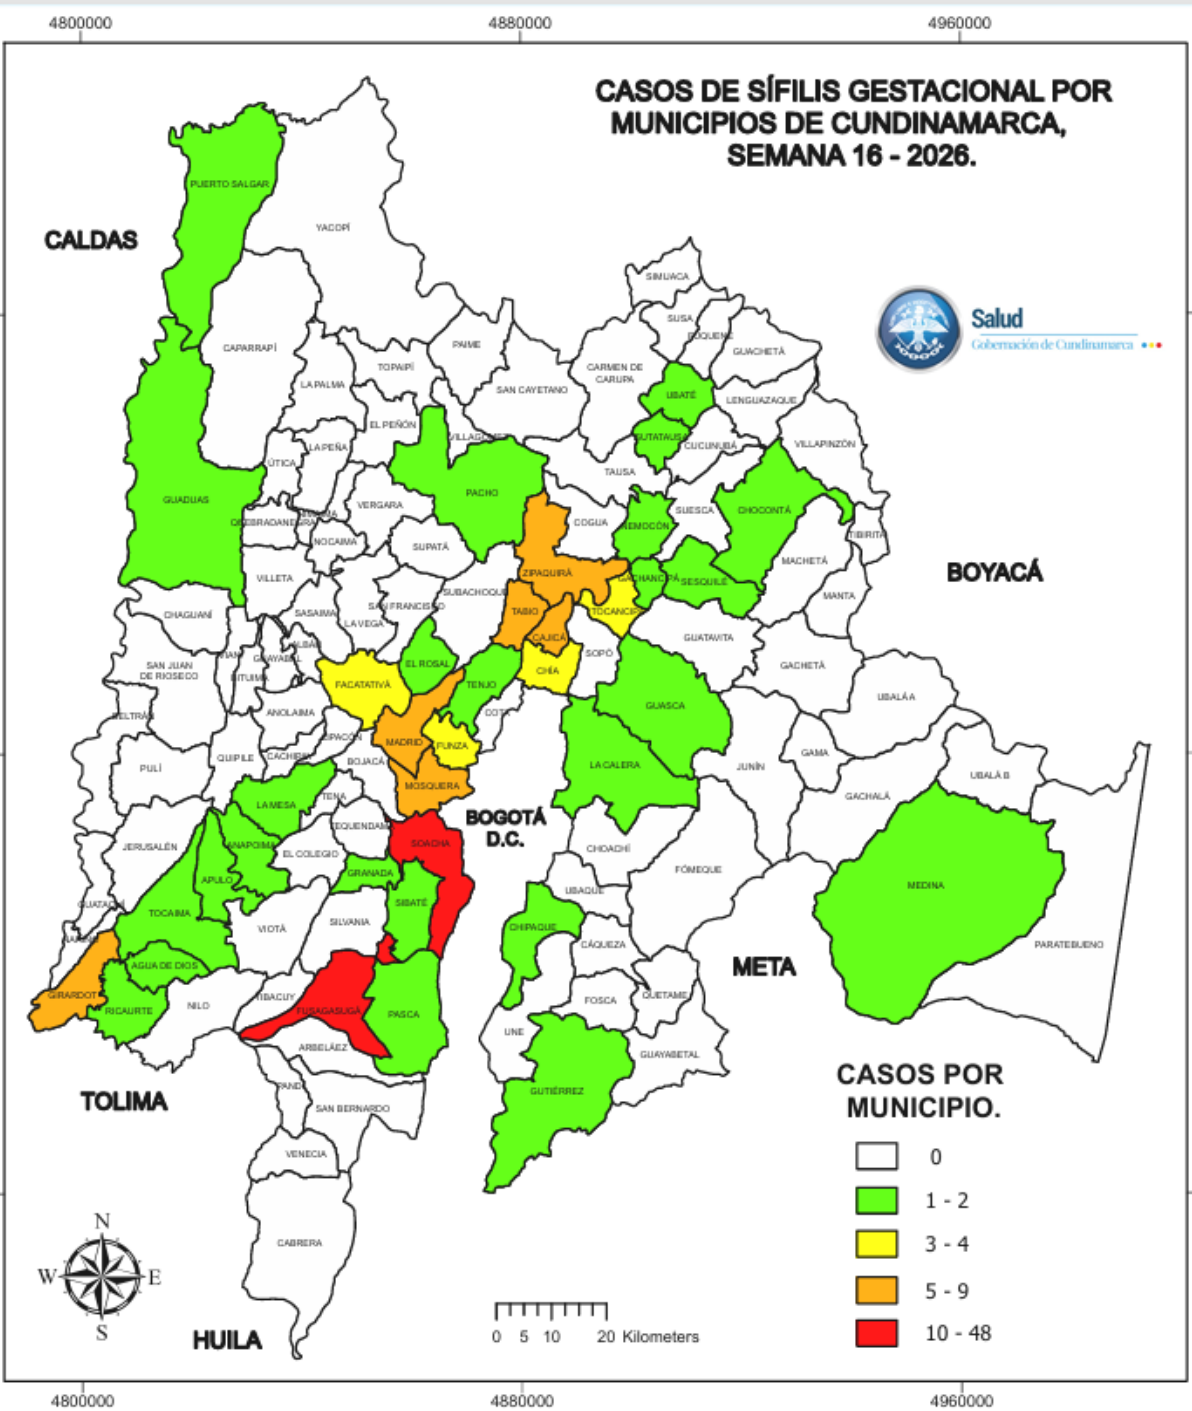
4800000 4880000 4960000

CASOS DE SÍFILIS GESTACIONAL POR MUNICIPIOS DE CUNDINAMARCA, SEMANA 16 - 2026.

Salud
Gobernación de Cundinamarca

CALDAS

BOYACÁ

META

TOLIMA

HUILA

BOGOTÁ D.C.

PUERTO SALGAR
YACOPÍ
CAPARRAPÍ
GUADUAS
LA PALMA
TOPAIPÍ
PAIME
SAN CAYETANO
CARMEN DE CARUPA
SIMIJACA
SUSA
FÚQUENE
GUACHETÁ
UBATÉ
LENGUAZAQUE
SUTATAUSA
CUCUNUBÁ
VILLAPINZÓN
TAUSA
EL PEÑÓN
LA PEÑA
ÚTICA
VILLAGÓMEZ
PACHO
VERGARA
QUEBRADANEGRA
NIMAIMA
NOCAIMA
SUPATÁ
COGUA
NEMOCÓN
SUESCA
CHOCONTÁ
TIBIRITA
MACHETÁ
VILLETA
ZIPAQUIRÁ
GACHANCIPÁ
SESQUILÉ
MANTA
CHAGUANÍ
SASAIMA
SAN FRANCISCO
SUBACHOQUE
TABIO
CAJICÁ
TOCANCIPÁ
GUATAVITA
SAN JUAN DE RIOSECO
ALBÁN
VIANÍ
GUAYABAL
LA VEGA
EL ROSAL
SOPÓ
GACHETÁ
BITUIMA
FACATATIVÁ
TENJO
CHÍA
UBALÁ A
BELTRÁN
ANOLAIMA
COTA
GUASCA
MADRID
FUNZA
ZIPACÓN
PULÍ
QUIPILE
CACHIPAY
BOJACÁ
GAMA
JUNÍN
LA CALERA
UBALÁ B
MOSQUERA
LA MESA
TENA
GACHALÁ
JERUSALÉN
ANAPOIMA
EL COLEGIO
SOACHA
CHOACHÍ
QUETAME
APULO
GRANADA
FÓMEQUE
MEDINA
GUATAQUÍ
TOCAIMA
VIOTÁ
SILVANIA
SIBATÉ
UBAQUE
CHIPAQUE
CÁQUEZA
PARATEBUENO
NARIÑO
AGUA DE DIOS
GIRARDOT
NILO
TIBACUY
FUSAGASUGÁ
PASCA
FOSCA
QUETAME
RICAURTE
UNE
ARBELÁEZ
GUAYABETAL
PANDI
SAN BERNARDO
GUTIÉRREZ
VENECIA
CABRERA

CASOS POR MUNICIPIO.
0
1 - 2
3 - 4
5 - 9
10 - 48

N
W E
S

0 5 10 20 Kilometers